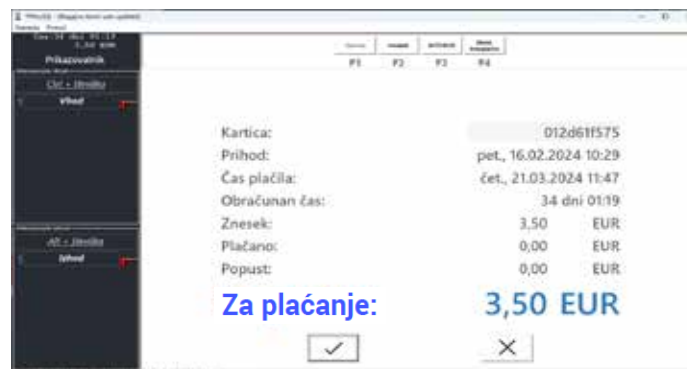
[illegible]
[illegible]
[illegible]
Prikazovalnik
Ctrl + Številka
Vhod
Alt + Številka
Izhod

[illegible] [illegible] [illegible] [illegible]
F1 F2 F3 F4

| | | |
|---|---|---|
| Kartica: | 012d61f575 | |
| Prihod: | pet., 16.02.2024 10:29 | |
| Čas plačila: | čet., 21.03.2024 11:47 | |
| Obračunan čas: | 34 dni 01:19 | |
| Znesek: | 3,50 | EUR |
| Plačano: | 0,00 | EUR |
| Popust: | 0,00 | EUR |

Za plačanje: 3,50 EUR

✓ ✕